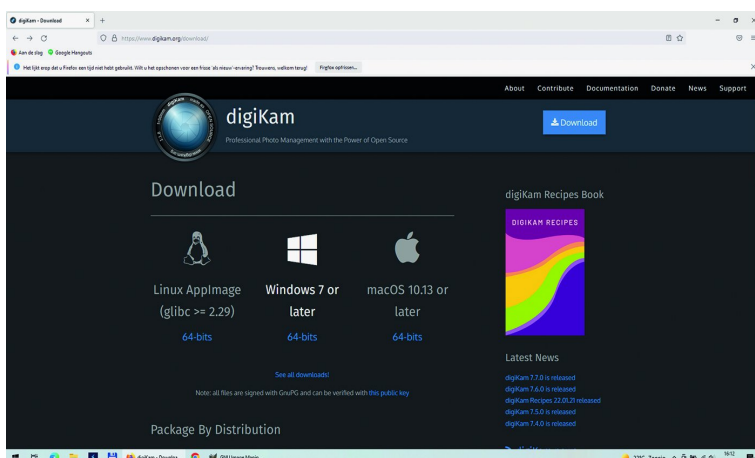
digiKam - Download ✕ +

https://www.digikam.org/download/

Aan de slag Google Hangouts

Het lijkt erop dat u Firefox een tijd niet hebt gebruikt. Wilt u het opschonen voor een frisse 'als nieuw'-ervaring? Trouwens, welkom terug! Firefox opfrissen…

About Contribute Documentation Donate News Support

digiKam

Professional Photo Management with the Power of Open Source

Download

Download

Linux AppImage (glibc >= 2.29)

64-bits

Windows 7 or later

64-bits

macOS 10.13 or later

64-bits

See all downloads!

Note: all files are signed with GnuPG and can be verified with this public key

Package By Distribution

digiKam Recipes Book

DIGIKAM RECIPES

Latest News

digiKam 7.7.0 is released

digiKam 7.6.0 is released

digiKam Recipes 22.01.21 released

digiKam 7.5.0 is released

digiKam 7.4.0 is released

digiKam - Downlo

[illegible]

16:12